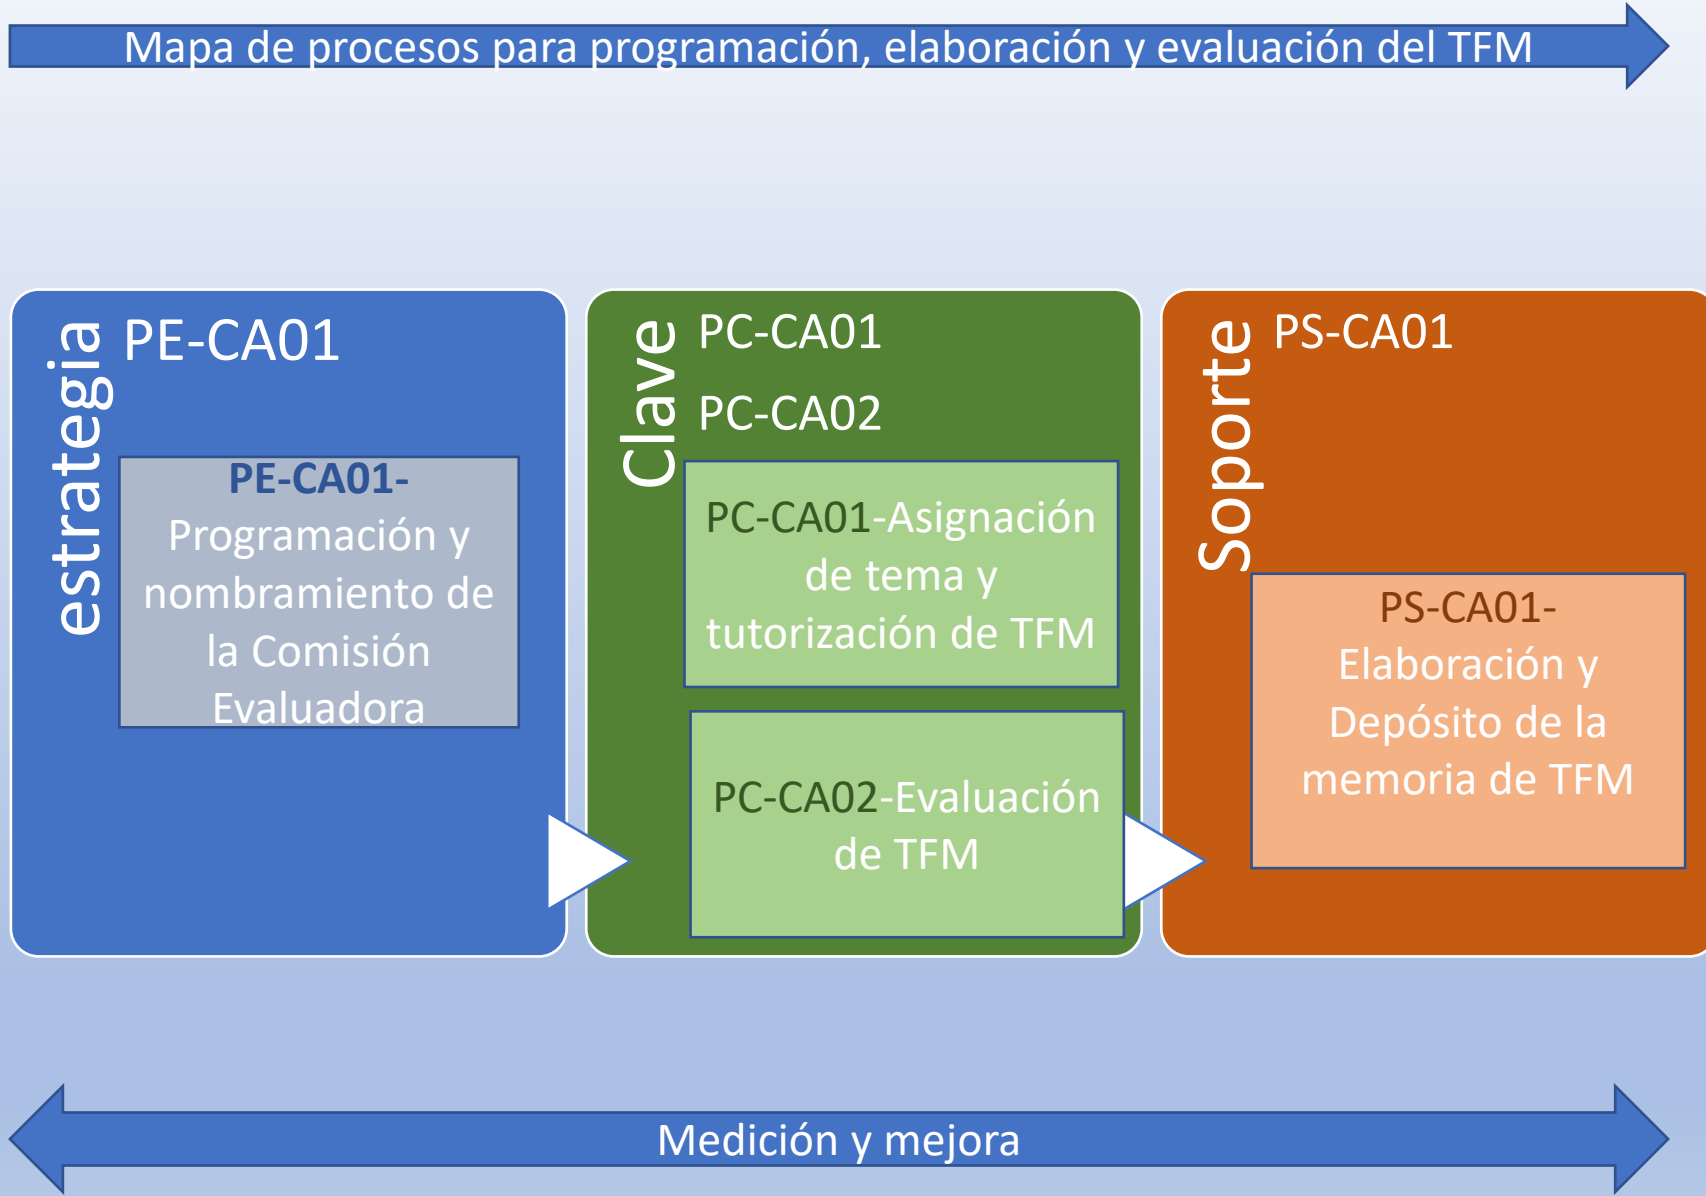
Mapa de procesos para programación, elaboración y evaluación del TFM

estrategia

PE-CA01

PE-CA01-Programación y nombramiento de la Comisión Evaluadora

Clave

PC-CA01

PC-CA02

PC-CA01-Asignación de tema y tutorización de TFM

PC-CA02-Evaluación de TFM

Soporte

PS-CA01

PS-CA01-Elaboración y Depósito de la memoria de TFM

Medición y mejora